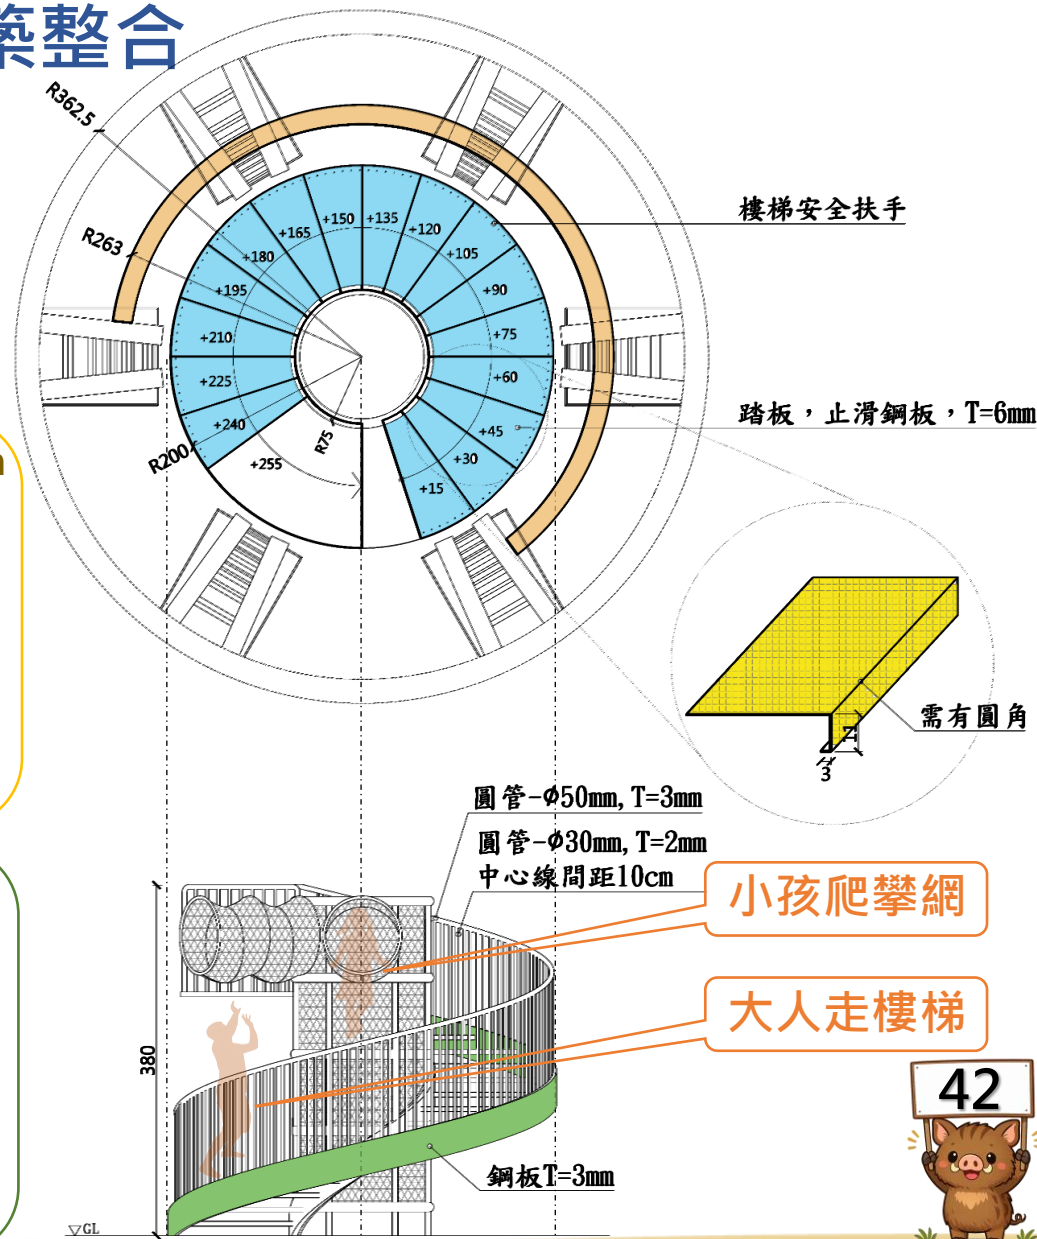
築整合

R362.5

R263

R200

R75

+150 +135 +165 +120 +180 +105 +195 +90 +210 +75 +225 +60 +240 +45 +255 +30 +15

樓梯安全扶手

踏板，止滑鋼板，T=6mm

需有圓角

3

圓管-$\phi$50mm, T=3mm

圓管-$\phi$30mm, T=2mm
中心線間距10cm

小孩爬攀網

大人走樓梯

380

鋼板T=3mm

▽GL

42